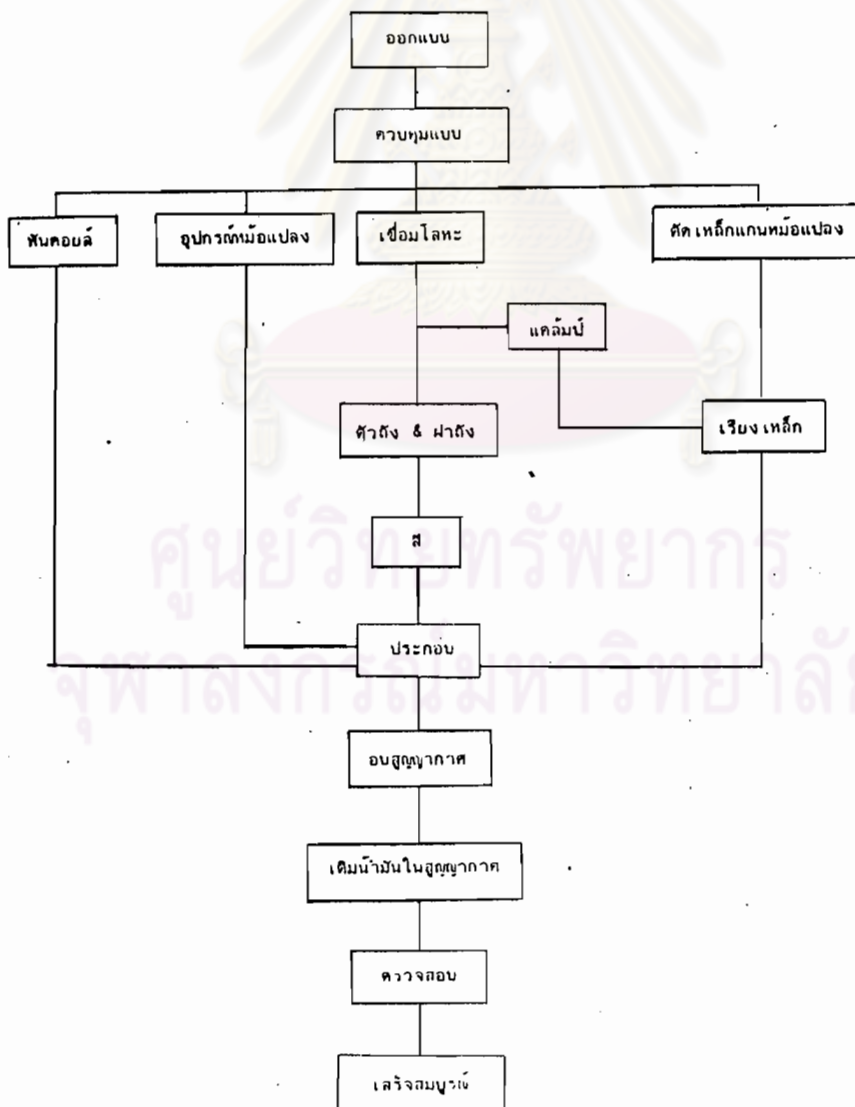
ออกแบบ

ควบคุมแบบ

พันคอยล์

อุปกรณ์หม้อแปลง

เชื่อมโลหะ

ตัดเหล็กแกนหม้อแปลง

แคล้มป์

ตัวถัง & ฝาถัง

เรียงเหล็ก

สี

ประกอบ

อบสุญญากาศ

เติมน้ำมันในสุญญากาศ

ตรวจสอบ

เสร็จสมบูรณ์

ศูนย์วิทยทรัพยากร
จุฬาลงกรณ์มหาวิทยาลัย